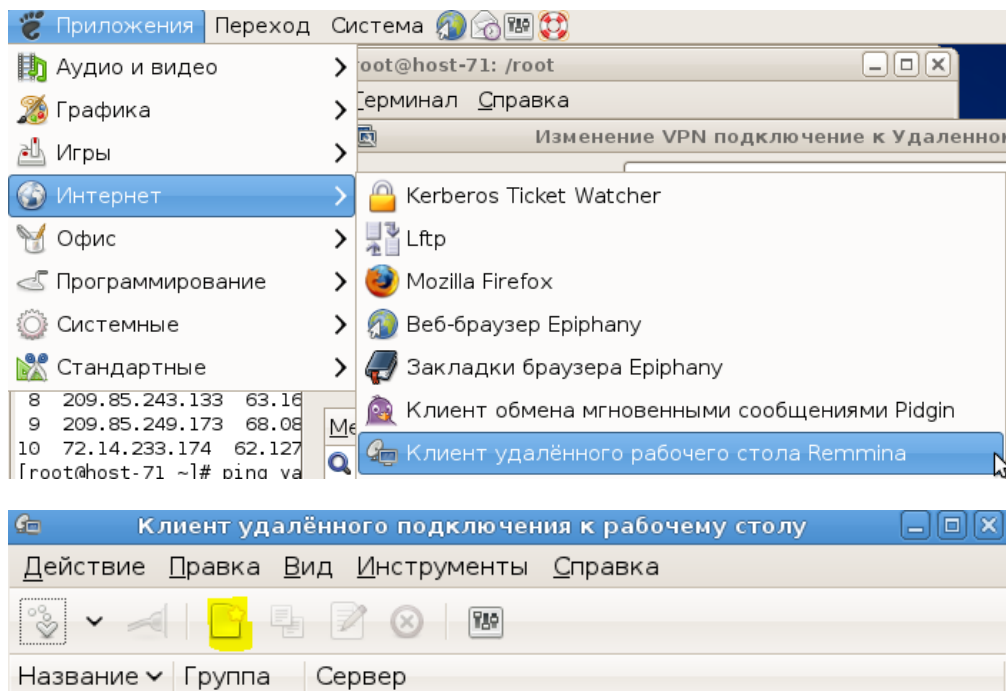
Приложения Переход Система

Аудио и видео
Графика
Игры
Интернет
Офис
Программирование
Системные
Стандартные

root@host-71: /root
Терминал Справка
Изменение VPN подключение к Удаленно

Kerberos Ticket Watcher
Lftp
Mozilla Firefox
Веб-браузер Epiphany
Закладки браузера Epiphany
Клиент обмена мгновенными сообщениями Pidgin
Клиент удалённого рабочего стола Remmina

8 209.85.243.133 63.16
9 209.85.249.173 68.08
10 72.14.233.174 62.127
[root@host-71 ~]# ping ya

Ме

Клиент удалённого подключения к рабочему столу
Действие Правка Вид Инструменты Справка
Название Группа Сервер